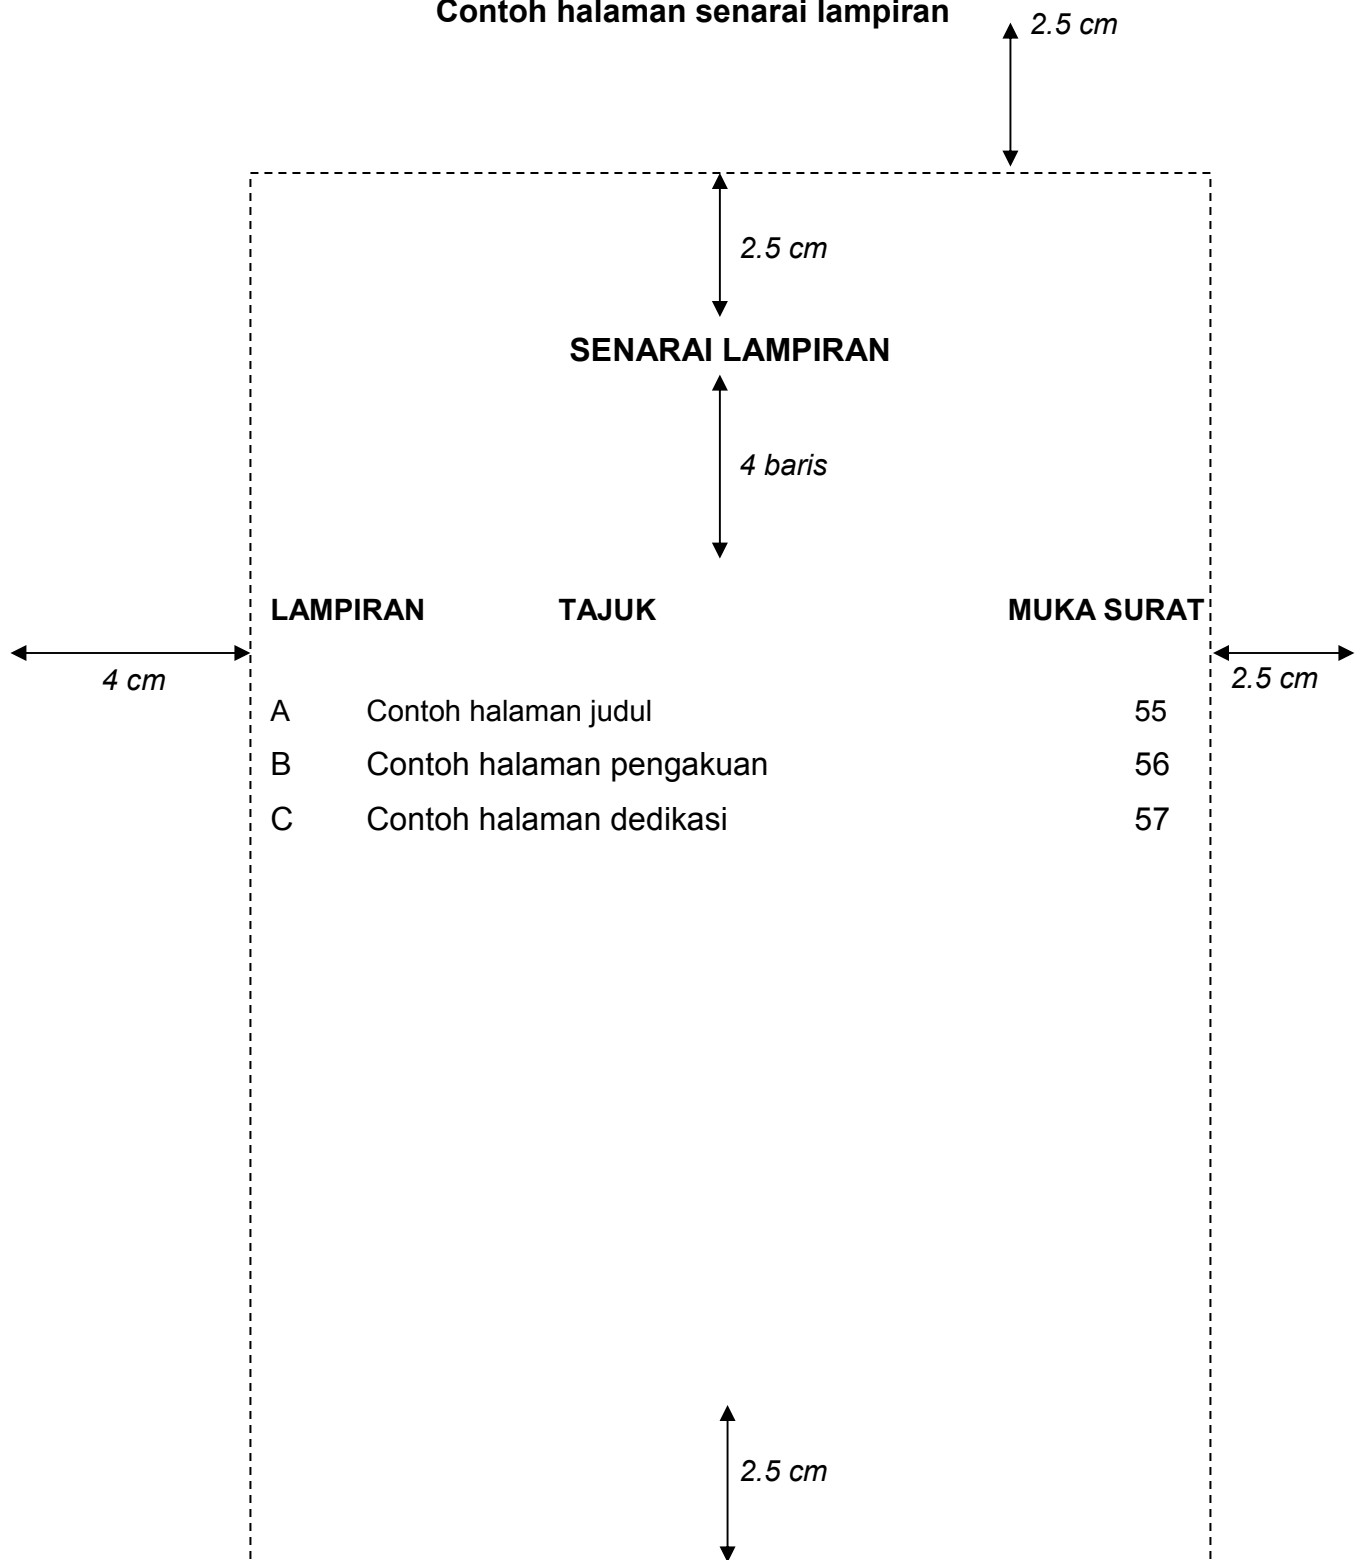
Contoh halaman senarai lampiran

2.5 cm

2.5 cm

SENARAI LAMPIRAN

4 baris

| LAMPIRAN | TAJUK | MUKA SURAT |
|---|---|---|
| A | Contoh halaman judul | 55 |
| B | Contoh halaman pengakuan | 56 |
| C | Contoh halaman dedikasi | 57 |

4 cm

2.5 cm

2.5 cm